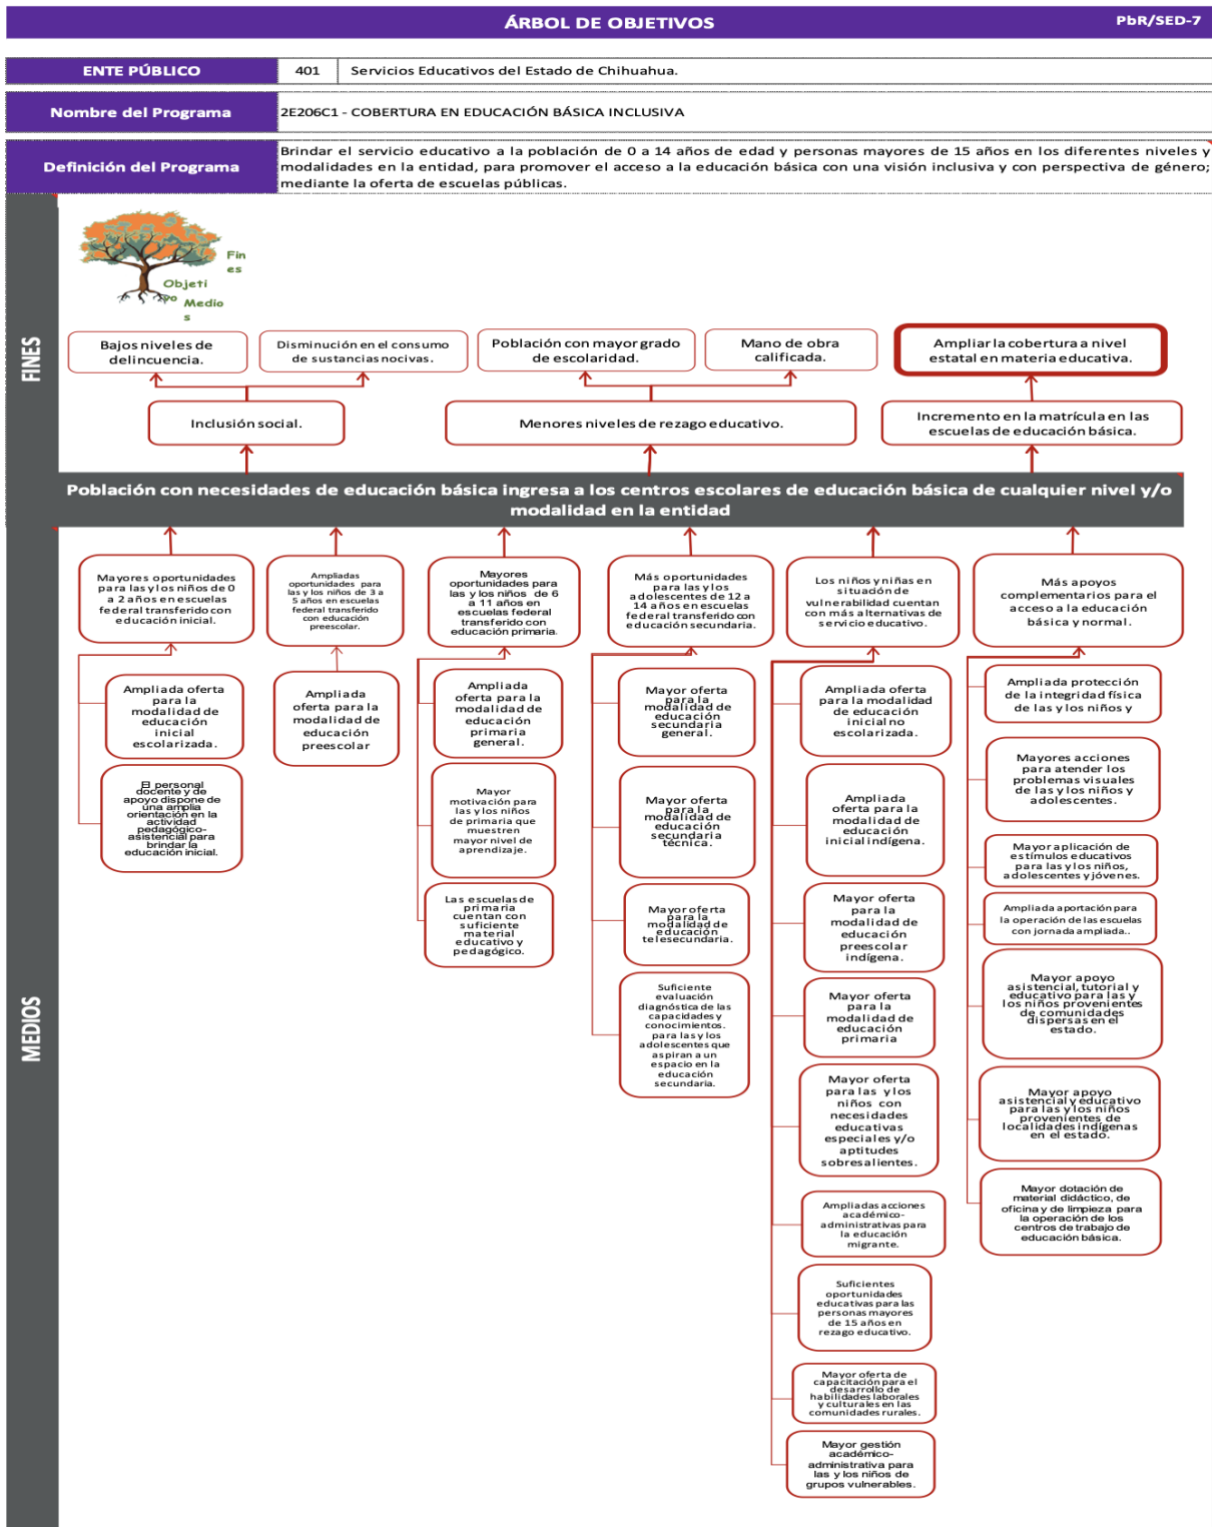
ÁRBOL DE OBJETIVOS

PbR/SED-7

| ENTE PÚBLICO | 401 | Servicios Educativos del Estado de Chihuahua. |
|---|---|---|
| Nombre del Programa | 2E206C1 - COBERTURA EN EDUCACIÓN BÁSICA INCLUSIVA | |
| Definición del Programa | Brindar el servicio educativo a la población de 0 a 14 años de edad y personas mayores de 15 años en los diferentes niveles y modalidades en la entidad, para promover el acceso a la educación básica con una visión inclusiva y con perspectiva de género; mediante la oferta de escuelas públicas. | |

Fines

Objetivo

Medios

FINES

Bajos niveles de delincuencia.

Disminución en el consumo de sustancias nocivas.

Población con mayor grado de escolaridad.

Mano de obra calificada.

Ampliar la cobertura a nivel estatal en materia educativa.

Inclusión social.

Menores niveles de rezago educativo.

Incremento en la matrícula en las escuelas de educación básica.

Población con necesidades de educación básica ingresa a los centros escolares de educación básica de cualquier nivel y/o modalidad en la entidad

MEDIOS

Mayores oportunidades para las y los niños de 0 a 2 años en escuelas federal transferido con educación inicial.

Ampliada oferta para la modalidad de educación inicial escolarizada.

El personal docente y de apoyo dispone de una amplia orientación en la actividad pedagógico-asistencial para brindar la educación inicial.

Ampliadas oportunidades para las y los niños de 3 a 5 años en escuelas federal transferido con educación preescolar.

Ampliada oferta para la modalidad de educación preescolar

Mayores oportunidades para las y los niños de 6 a 11 años en escuelas federal transferido con educación primaria.

Ampliada oferta para la modalidad de educación primaria general.

Mayor motivación para las y los niños de primaria que muestren mayor nivel de aprendizaje.

Las escuelas de primaria cuentan con suficiente material educativo y pedagógico.

Más oportunidades para las y los adolescentes de 12 a 14 años en escuelas federal transferido con educación secundaria.

Mayor oferta para la modalidad de educación secundaria general.

Mayor oferta para la modalidad de educación secundaria técnica.

Mayor oferta para la modalidad de educación telesecundaria.

Suficiente evaluación diagnóstica de las capacidades y conocimientos. para las y los adolescentes que aspiran a un espacio en la educación secundaria.

Los niños y niñas en situación de vulnerabilidad cuentan con más alternativas de servicio educativo.

Ampliada oferta para la modalidad de educación inicial no escolarizada.

Ampliada oferta para la modalidad de educación inicial indígena.

Mayor oferta para la modalidad de educación preescolar indígena.

Mayor oferta para la modalidad de educación primaria

Mayor oferta para las y los niños con necesidades educativas especiales y/o aptitudes sobresalientes.

Ampliadas acciones académico-administrativas para la educación migrante.

Suficientes oportunidades educativas para las personas mayores de 15 años en rezago educativo.

Mayor oferta de capacitación para el desarrollo de habilidades laborales y culturales en las comunidades rurales.

Mayor gestión académico-administrativa para las y los niños de grupos vulnerables.

Más apoyos complementarios para el acceso a la educación básica y normal.

Ampliada protección de la integridad física de las y los niños y

Mayores acciones para atender los problemas visuales de las y los niños y adolescentes.

Mayor aplicación de estímulos educativos para las y los niños, adolescentes y jóvenes.

Ampliada aportación para la operación de las escuelas con jornada ampliada.

Mayor apoyo asistencial, tutorial y educativo para las y los niños provenientes de comunidades dispersas en el estado.

Mayor apoyo asistencial y educativo para las y los niños provenientes de localidades indígenas en el estado.

Mayor dotación de material didáctico, de oficina y de limpieza para la operación de los centros de trabajo de educación básica.